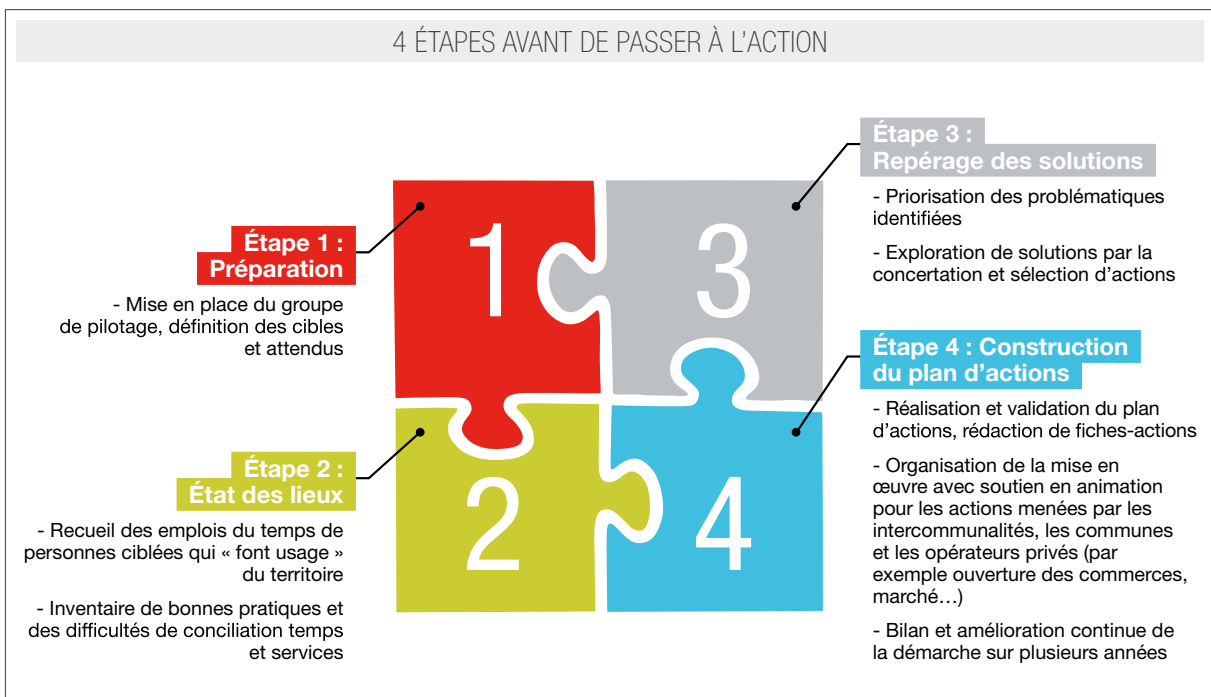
4 ÉTAPES AVANT DE PASSER À L'ACTION

Étape 1 :
Préparation

- Mise en place du groupe de pilotage, définition des cibles et attendus

Étape 2 :
État des lieux

- Recueil des emplois du temps de personnes ciblées qui « font usage » du territoire

- Inventaire de bonnes pratiques et des difficultés de conciliation temps et services

1

3

2

4

Étape 3 :
Repérage des solutions

- Priorisation des problématiques identifiées

- Exploration de solutions par la concertation et sélection d'actions

Étape 4 : Construction du plan d'actions

- Réalisation et validation du plan d'actions, rédaction de fiches-actions

- Organisation de la mise en œuvre avec soutien en animation pour les actions menées par les intercommunalités, les communes et les opérateurs privés (par exemple ouverture des commerces, marché…)

- Bilan et amélioration continue de la démarche sur plusieurs années